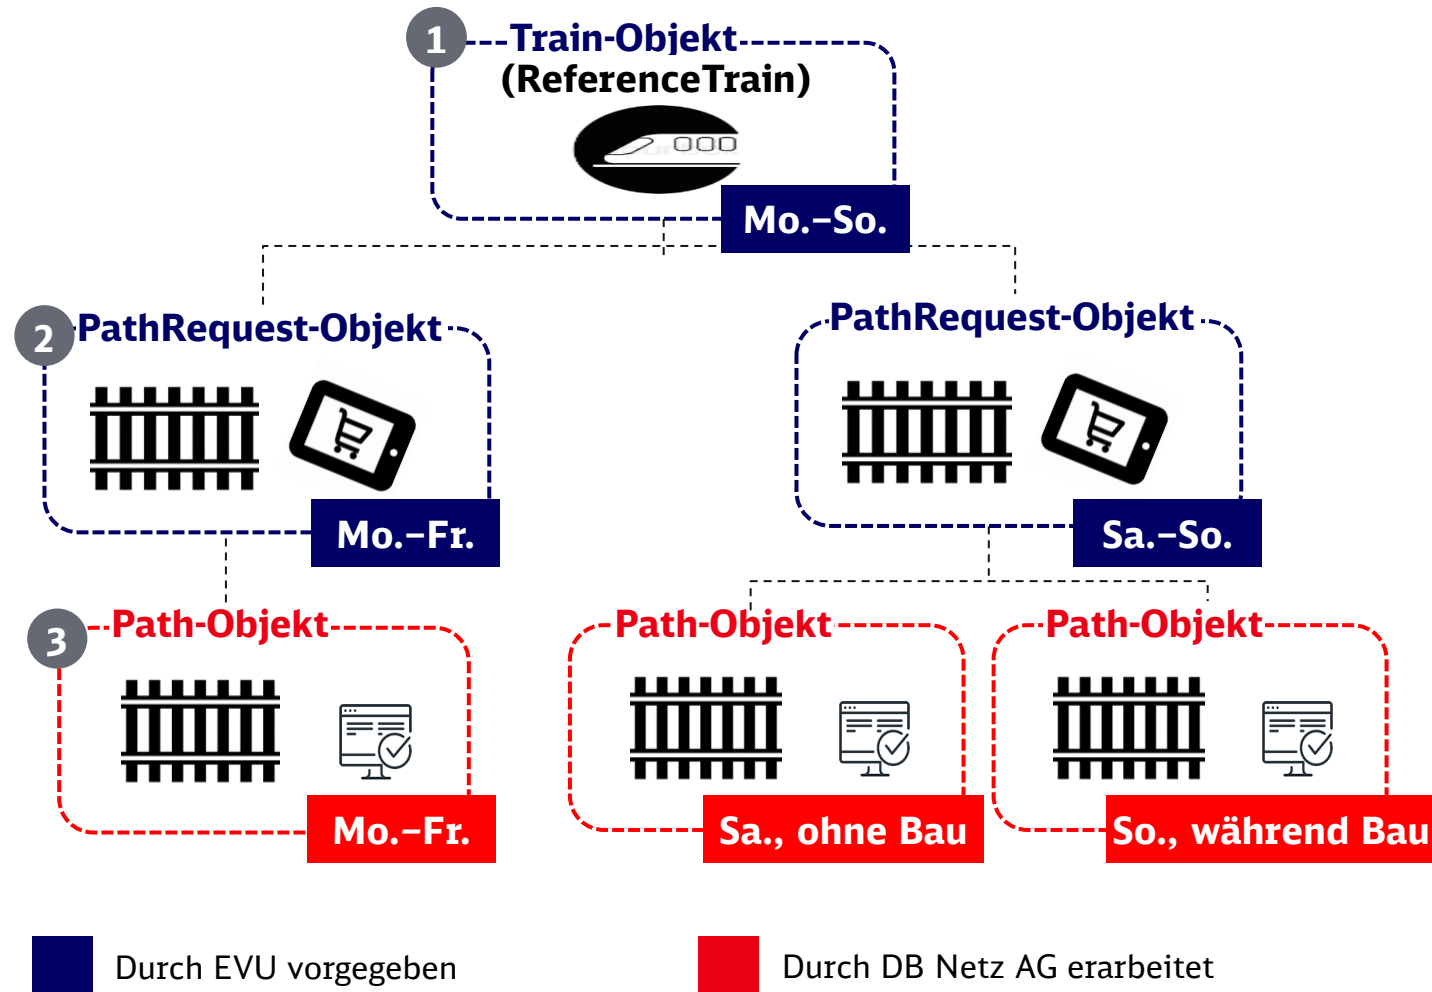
1 Train-Objekt
(ReferenceTrain)

Mo.–So.

2 PathRequest-Objekt

Mo.–Fr.

PathRequest-Objekt

Sa.–So.

3 Path-Objekt

Mo.–Fr.

Path-Objekt

Sa., ohne Bau

Path-Objekt

So., während Bau

Durch EVU vorgegeben

Durch DB Netz AG erarbeitet